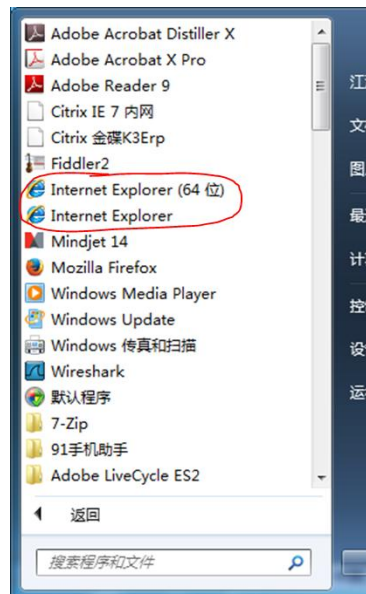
Adobe Acrobat Distiller X
Adobe Acrobat X Pro
Adobe Reader 9
Citrix IE 7 内网
Citrix 金碟K3Erp
Fiddler2
Internet Explorer (64 位)
Internet Explorer
Mindjet 14
Mozilla Firefox
Windows Media Player
Windows Update
Windows 传真和扫描
Wireshark
默认程序
7-Zip
91手机助手
Adobe LiveCycle ES2
返回
搜索程序和文件
江
文
图
最
计
控
设
运